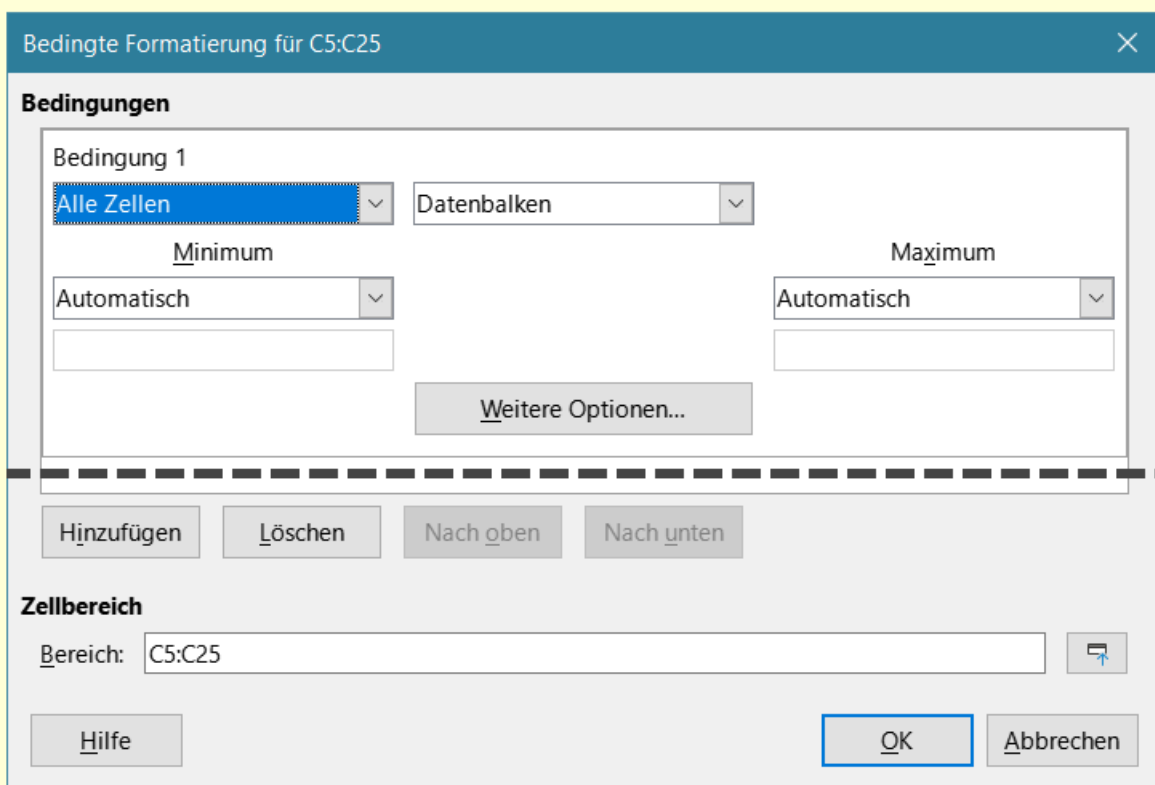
Bedingte Formatierung für C5:C25

Bedingungen

Bedingung 1

Alle Zellen

Datenbalken

Minimum

Maximum

Automatisch

Automatisch

Weitere Optionen...

Hinzufügen

Löschen

Nach oben

Nach unten

Zellbereich

Bereich: C5:C25

Hilfe

OK

Abbrechen